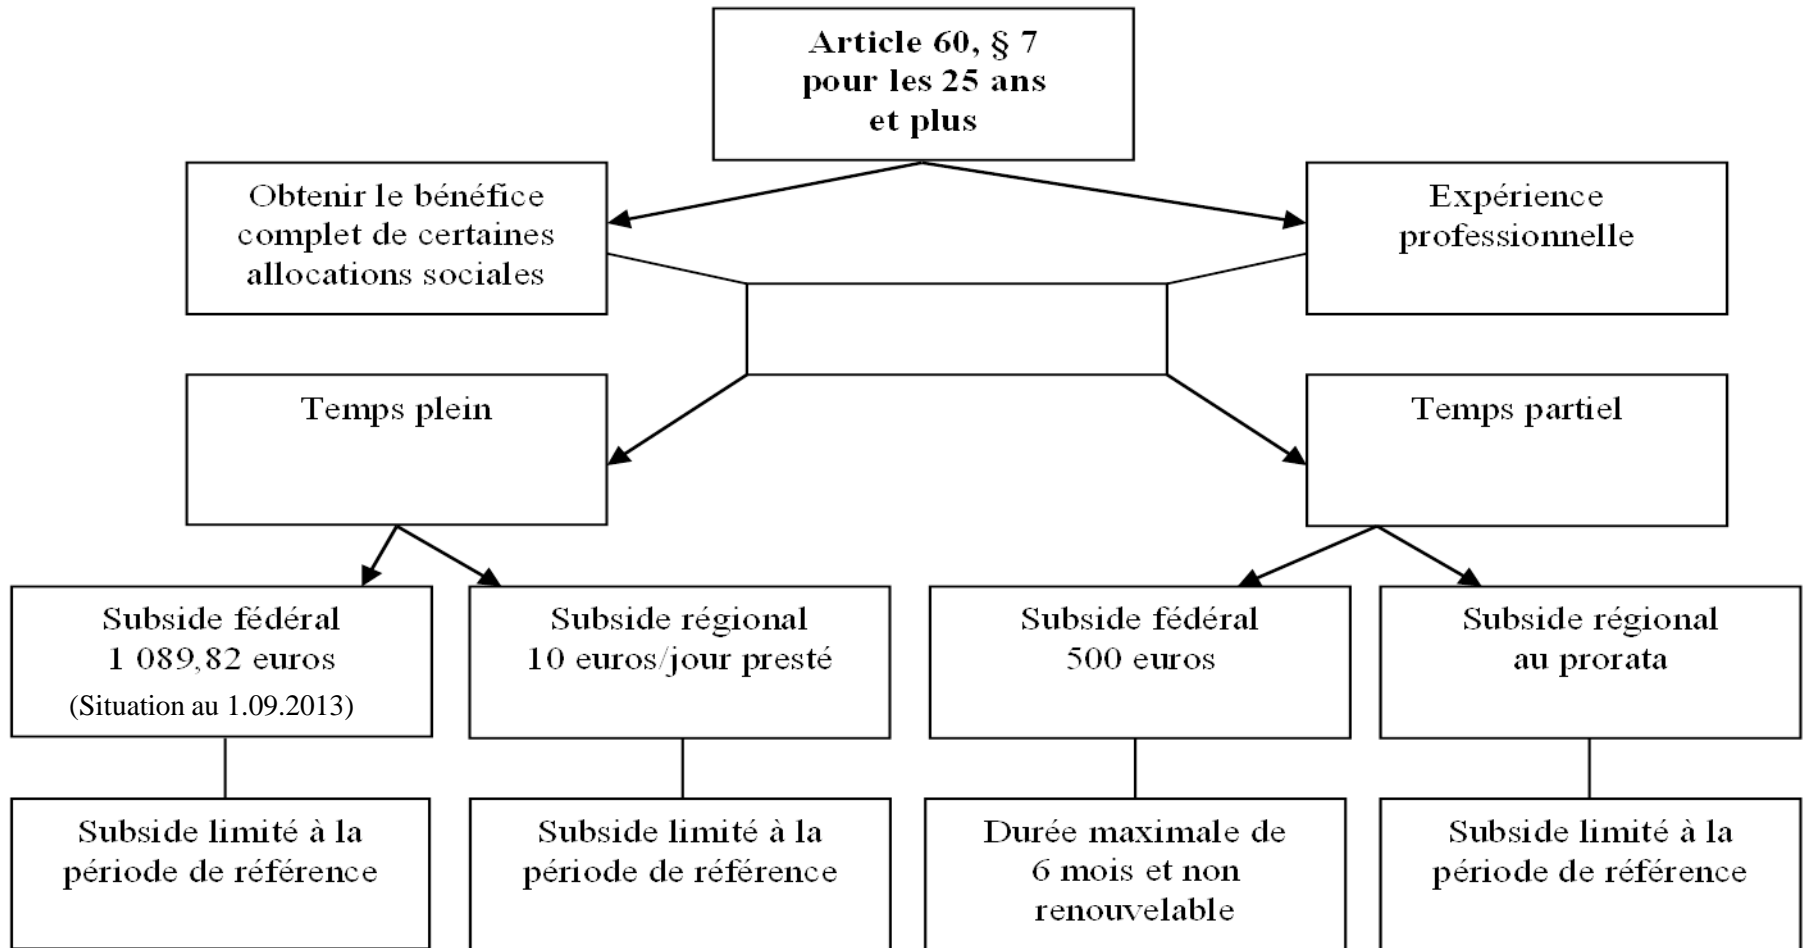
Article 60, § 7
pour les 25 ans
et plus

Obtenir le bénéfice complet de certaines allocations sociales

Expérience professionnelle

Temps plein

Temps partiel

Subside fédéral
1 089,82 euros
(Situation au 1.09.2013)

Subside régional
10 euros/jour presté

Subside fédéral
500 euros

Subside régional
au prorata

Subside limité à la période de référence

Subside limité à la période de référence

Durée maximale de 6 mois et non renouvelable

Subside limité à la période de référence